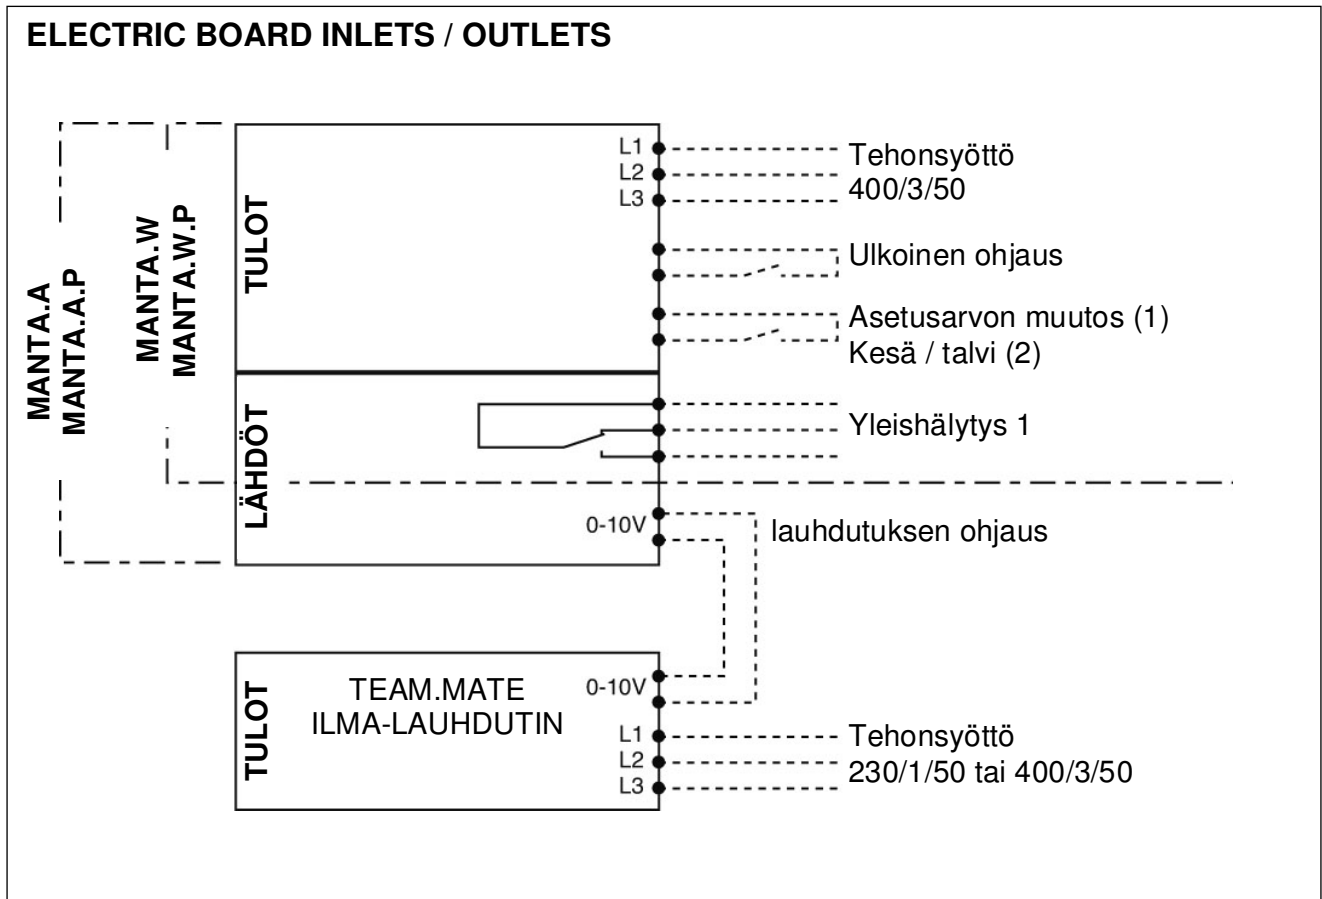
ELECTRIC BOARD INLETS / OUTLETS

MANTA.A
MANTA.A.P

MANTA.W
MANTA.W.P

TULOT

L1
L2
L3

Tehonsyöttö
400/3/50

Ulkoinen ohjaus

Asetusarvon muutos (1)
Kesä / talvi (2)

LÄHDÖT

Yleishälytys 1

0-10V

lauhdutuksen ohjaus

TULOT

TEAM.MATE
ILMA-LAUHDUTIN

0-10V

L1
L2
L3

Tehonsyöttö
230/1/50 tai 400/3/50